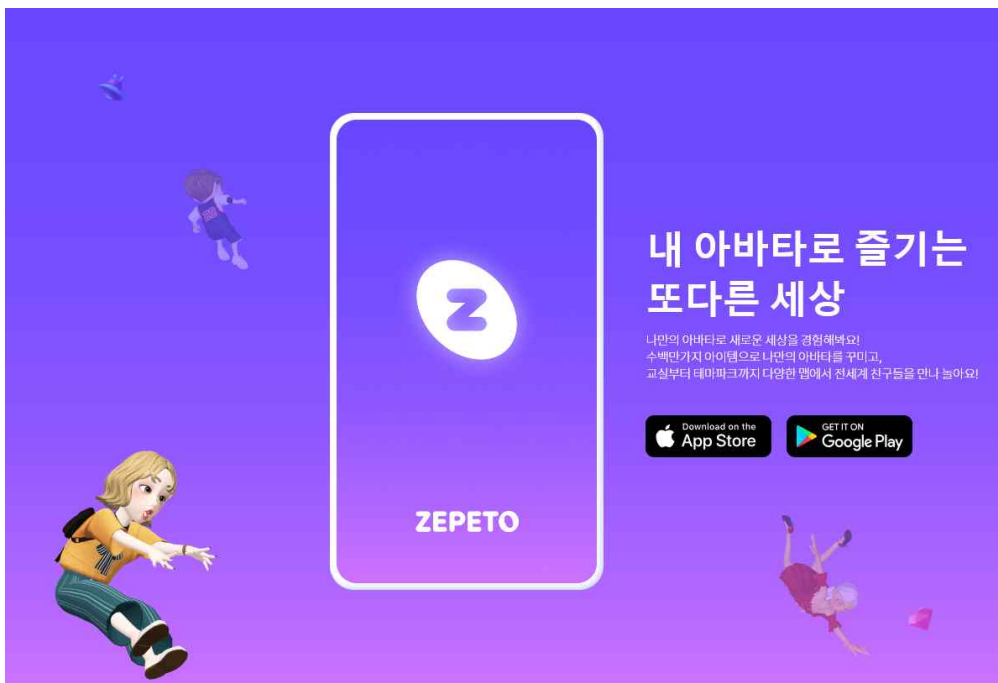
ZEPETO

내 아바타로 즐기는 또다른 세상

나만의 아바타로 새로운 세상을 경험해봐요!
수백만가지 아이템으로 나만의 아바타를 꾸미고,
교실부터 테마파크까지 다양한 맵에서 전세계 친구들을 만나 놀아요!

Download on the App Store

GET IT ON Google Play